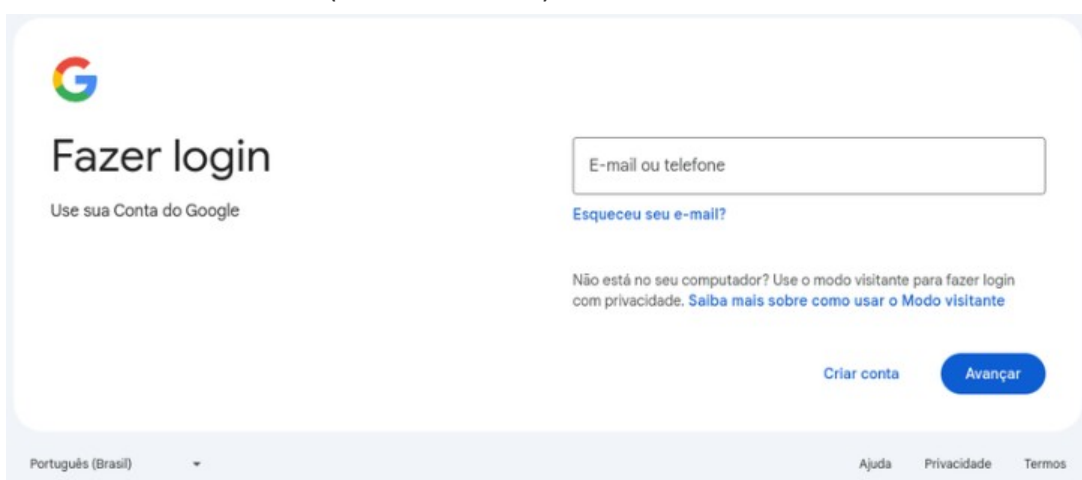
G

Fazer login

Use sua Conta do Google

E-mail ou telefone

Esqueceu seu e-mail?

Não está no seu computador? Use o modo visitante para fazer login com privacidade. Saiba mais sobre como usar o Modo visitante

Criar conta

Avançar

Português (Brasil)

Ajuda Privacidade Termos